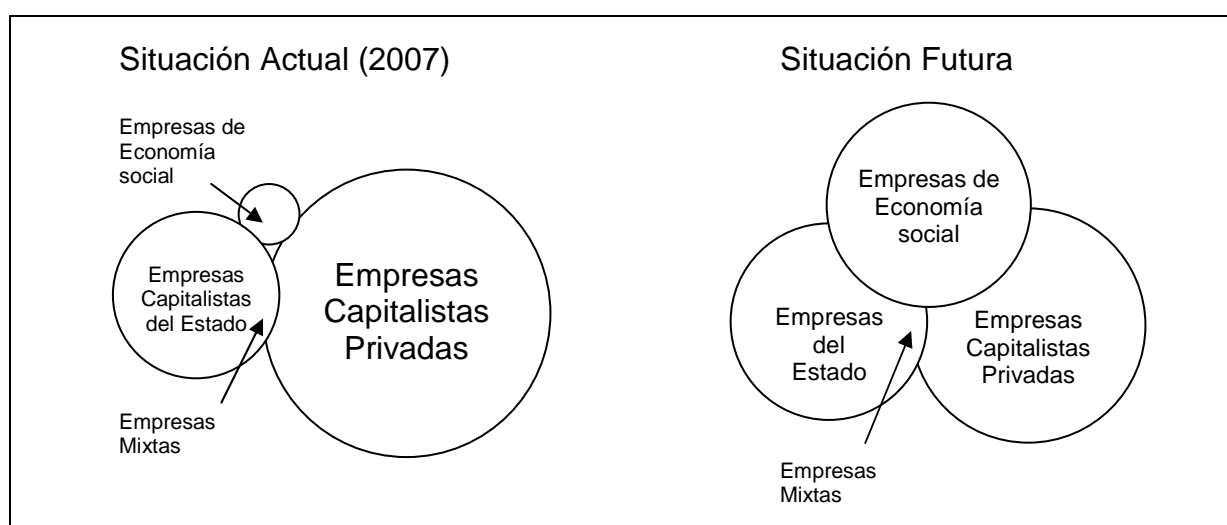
Situación Actual (2007)

Empresas de Economía social

Empresas Capitalistas del Estado

Empresas Capitalistas Privadas

Empresas Mixtas

Situación Futura

Empresas de Economía social

Empresas del Estado

Empresas Capitalistas Privadas

Empresas Mixtas